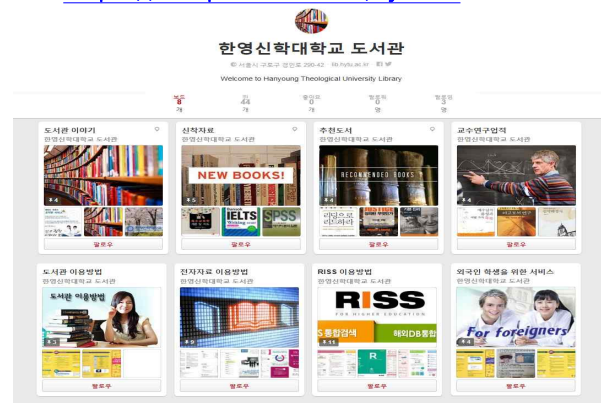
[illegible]

한영신학대학교 도서관

서울시 구로구 경인로 290-42 lib.hytu.ac.kr

Welcome to Hanyoung Theological University Library

보드 8 개
핀 44 개
좋아요 0 개
팔로워 0 명
팔로잉 3 명

도서관 이야기
한영신학대학교 도서관
팔로우

신착자료
한영신학대학교 도서관
NEW BOOKS!
IELTS
SPSS
팔로우

추천도서
한영신학대학교 도서관
RECOMMENDED BOOKS
리딩으로 리드하라
팔로우

교수연구업적
한영신학대학교 도서관
팔로우

도서관 이용방법
한영신학대학교 도서관
도서관 이용방법
팔로우

전자자료 이용방법
한영신학대학교 도서관
팔로우

RISS 이용방법
한영신학대학교 도서관
RISS
FOR HIGHER EDUCATION
통합검색
해외DB통합
R
팔로우

외국인 학생을 위한 서비스
한영신학대학교 도서관
For foreigners
팔로우